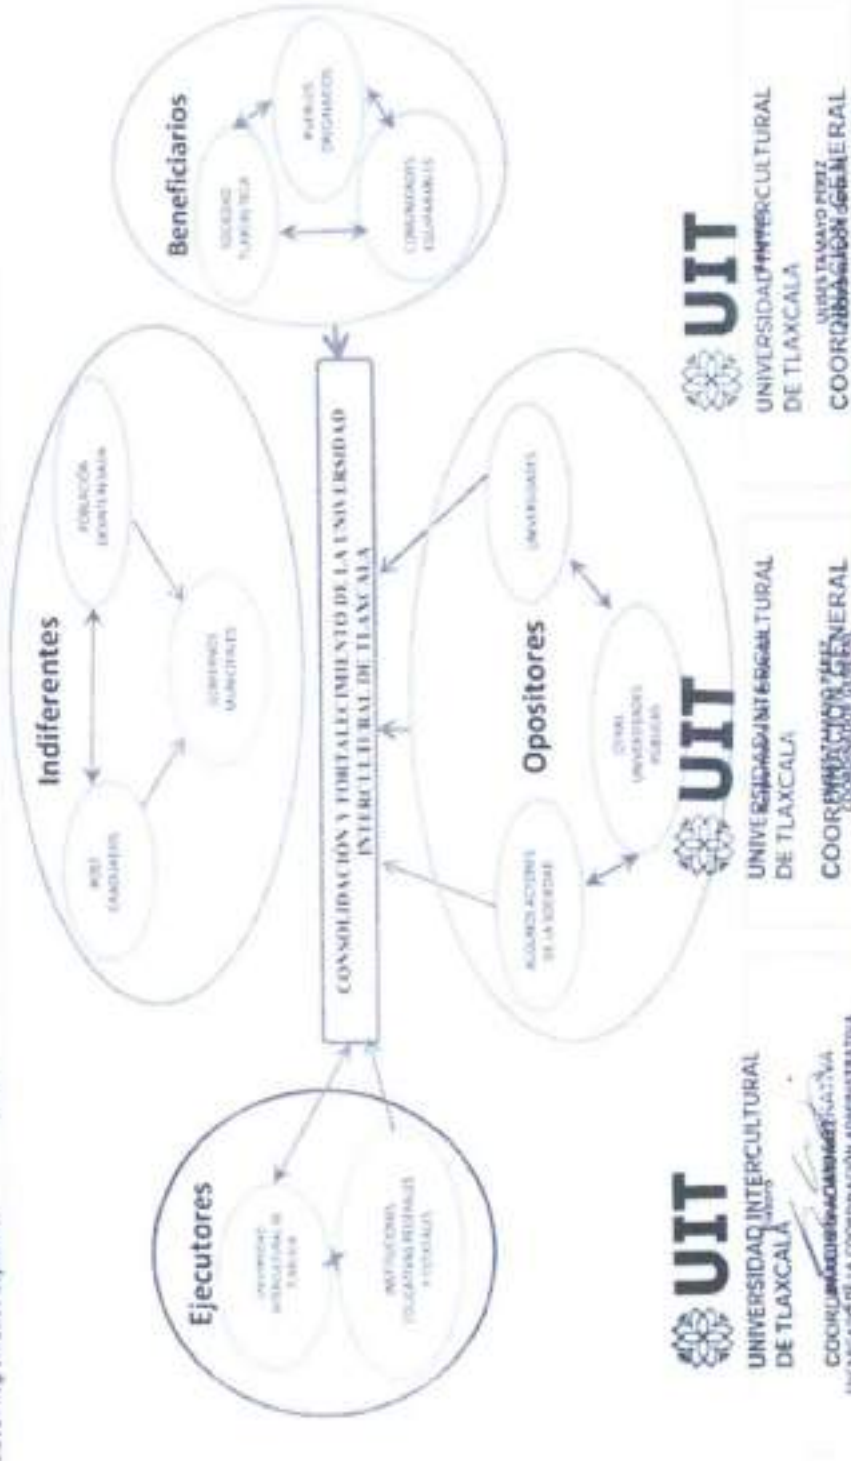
Ejecutores

UNIVERSIDAD INTERCULTURAL DE TLAXCALA

INSTITUCIONES EDUCATIVAS FEDERALES Y ESTATALES

Indiferentes

IKIET CANDIDATOS

POBLACIÓN DESINTERESADA

GOBIERNOS MUNICIPALES

CONSOLIDACION Y FORTALECIMIENTO DE LA UNIVERSIDAD INTERCULTURAL DE TLAXCALA

Beneficiarios

SOCIEDAD TLAXCALTECA

PUEBLOS ORIGINARIOS

COMUNIDADES EQUIPARABLES

Opositores

ALGUNOS ACTORES DE LA SOCIEDAD

OTRAS UNIVERSIDADES PUBLICAS

UNIVERSIDADES

UIT
UNIVERSIDAD INTERCULTURAL DE TLAXCALA
COORDINACIÓN ADMINISTRATIVA

UIT
UNIVERSIDAD INTERCULTURAL DE TLAXCALA
COORDINACIÓN GENERAL

UIT
UNIVERSIDAD INTERCULTURAL DE TLAXCALA
COORDINACIÓN GENERAL